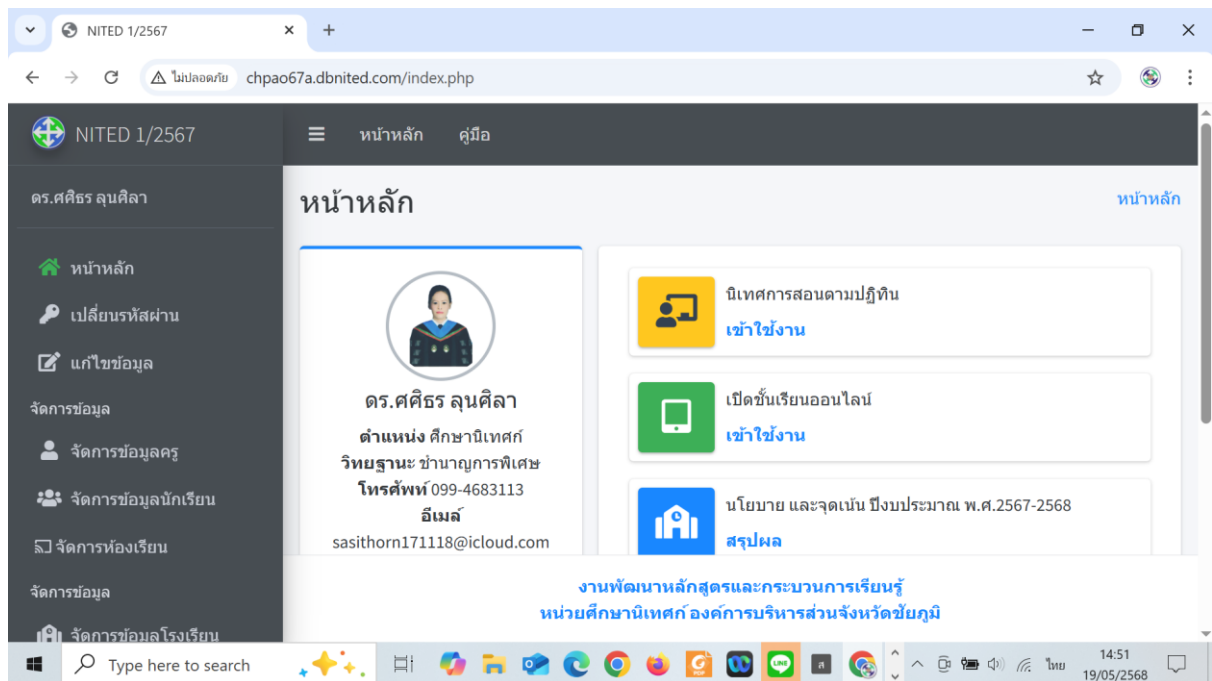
NITED 1/2567

ไม่ปลอดภัย chpao67a.dbnited.com/index.php

NITED 1/2567

หน้าหลัก คู่มือ

ดร.ศศิธร ลุนศิลา

หน้าหลัก
เปลี่ยนรหัสผ่าน
แก้ไขข้อมูล
จัดการข้อมูล
จัดการข้อมูลครู
จัดการข้อมูลนักเรียน
จัดการห้องเรียน
จัดการข้อมูล
จัดการข้อมูลโรงเรียน

หน้าหลัก

หน้าหลัก

ดร.ศศิธร ลุนศิลา
ตำแหน่ง ศึกษานิเทศก์
วิทยฐานะ ชำนาญการพิเศษ
โทรศัพท์ 099-4683113
อีเมล์
sasithorn171118@icloud.com

นิเทศการสอนตามปฏิทิน
เข้าใช้งาน

เปิดชั้นเรียนออนไลน์
เข้าใช้งาน

นโยบาย และจุดเน้น ปีงบประมาณ พ.ศ.2567-2568
สรุปผล

งานพัฒนาหลักสูตรและกระบวนการเรียนรู้
หน่วยศึกษานิเทศก์ องค์การบริหารส่วนจังหวัดชัยภูมิ

Type here to search

ไทย 14:51 19/05/2568